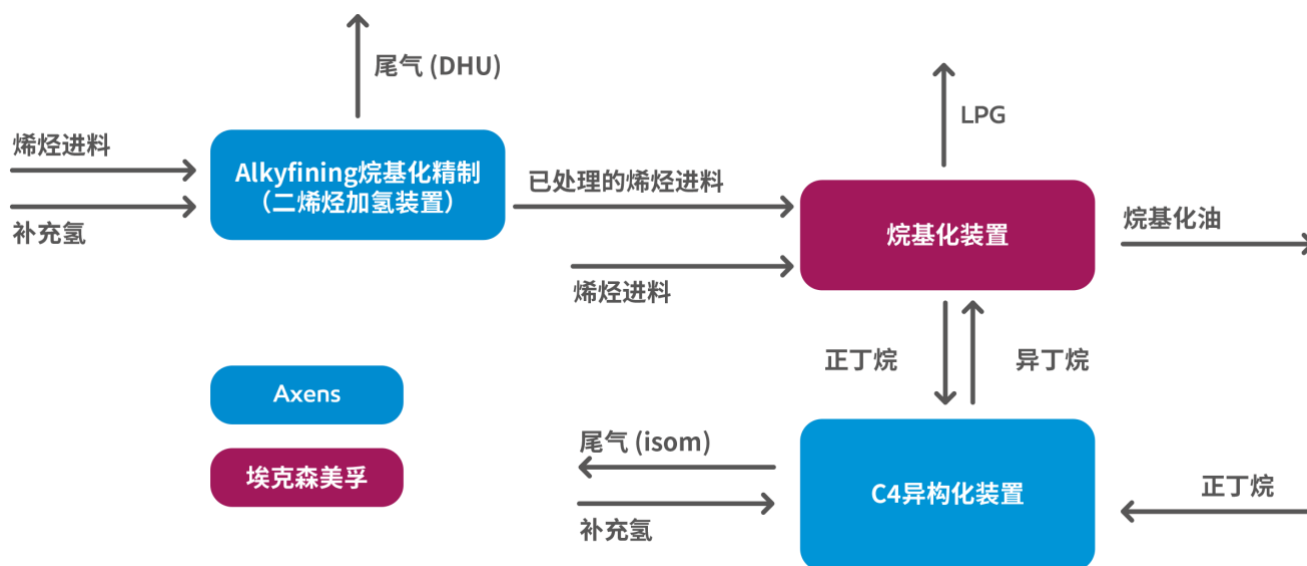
尾气 (DHU)

烯烃进料

补充氢

Alkyfining烷基化精制
（二烯烃加氢装置）

已处理的烯烃进料

LPG

烷基化装置

烷基化油

烯烃进料

正丁烷

异丁烷

Axens

埃克森美孚

尾气 (isom)

补充氢

C4异构化装置

正丁烷